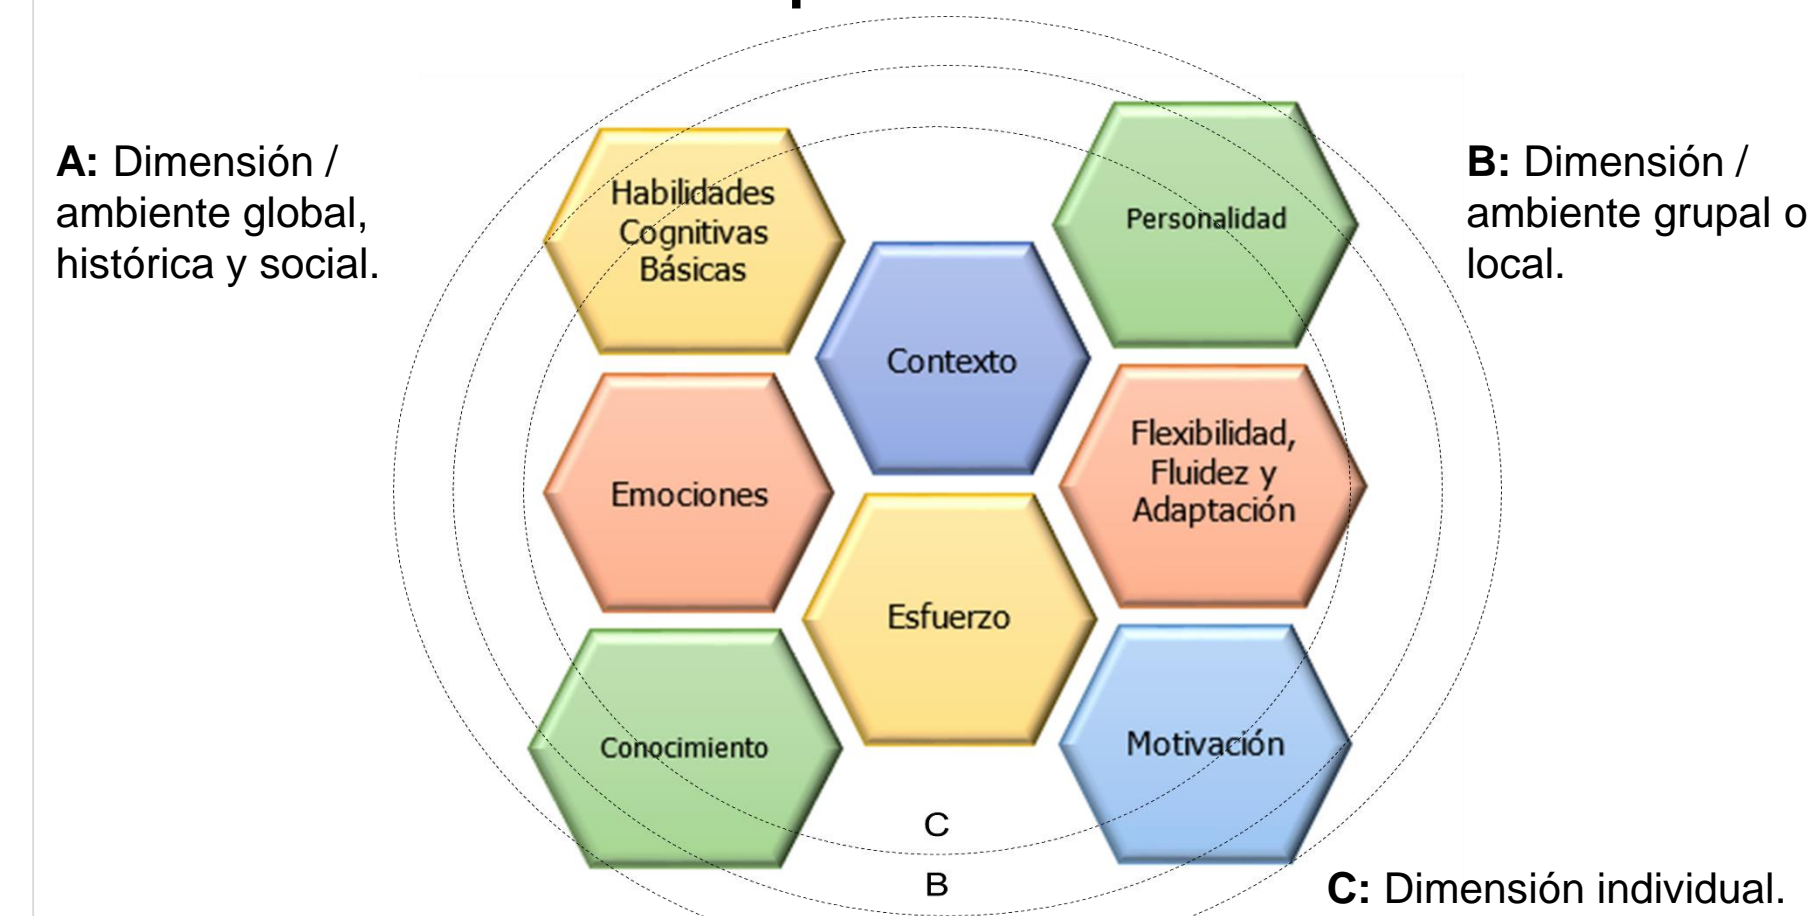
A: Dimensión / ambiente global, histórica y social.

Habilidades Cognitivas Básicas

Personalidad

B: Dimensión / ambiente grupal o local.

Contexto

Emociones

Flexibilidad, Fluidez y Adaptación

Esfuerzo

Conocimiento

Motivación

C

B

C: Dimensión individual.